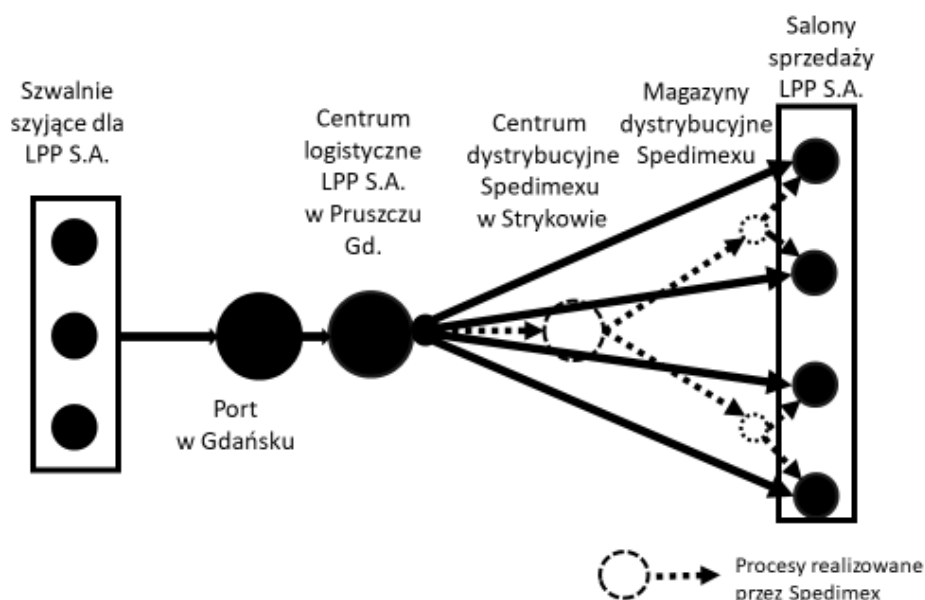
Szwalnie szyjące dla LPP S.A.

Port w Gdańsku

Centrum logistyczne LPP S.A. w Pruszczu Gd.

Centrum dystrybucyjne Spedimexu w Strykowie

Magazyny dystrybucyjne Spedimexu

Salony sprzedaży LPP S.A.

Procesy realizowane przez Spedimex